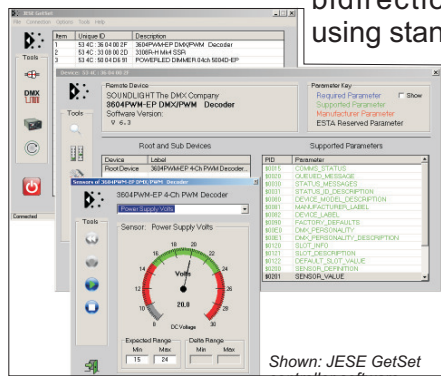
bidirecti
using stan

ESTA GetSet
File Connection Options Tools Help

| Item | Unique ID | Description |
|---|---|---|
| 1 | 53 4C : 36 04 00 2F | 3604PWM-EP DMX/PWM Decoder |
| 2 | 53 4C : 33 08 00 2D | 3308-R-HMH SSR |
| 3 | 53 4C : 50 04 D6 01 | POWERLED DIMMER 04ch 5004D-EP |

Tools
DMX
Connected

Sensors 53 4C : 36 04 00 2F
Tools
Remote Device
SOUNDLIGHT The DMX Company
3604PWM-EP DMX/PWM Decoder
Software Version:
V 6.3

Parameter Key
Required Parameter
Show
Supported Parameters
Manufacturer Parameter
ESTA Reserved Parameter

Root and Sub Devices
| Device | Label |
|---|---|
| RootDevice | 3604PWM-EP 4-Ch PWM Decoder |

Supported Parameters
| PID | Parameter |
|---|---|
| $0015 | COMMS_STATUS |
| $0020 | QUEUED_MESSAGE |
| $0030 | STATUS_MESSAGES |
| $0031 | STATUS_ID_DESCRIPTION |
| $0080 | DEVICE_MODEL_DESCRIPTION |
| $0081 | MANUFACTURER_LABEL |
| $0082 | DEVICE_LABEL |
| $0090 | FACTORY_DEFAULTS |
| $00E0 | DMX_PERSONALITY |
| $00E1 | DMX_PERSONALITY_DESCRIPTION |
| $0120 | SLOT_INFO |
| $0121 | SLOT_DESCRIPTION |
| $0122 | DEFAULT_SLOT_VALUE |
| $0200 | SENSOR_DEFINITION |
| $0201 | SENSOR_VALUE |

Sensors of 3604PWM-EP 4-Ch PWM Decoder
Tools
3604PWM-EP 4-Ch PWM Decoder
Power Supply Volts
Sensor: Power Supply Volts
Volts
20,0
DC Voltage
Expected Range
Min Max
15 24
Delta Range
Min Max

Shown: JESE GetSet
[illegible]